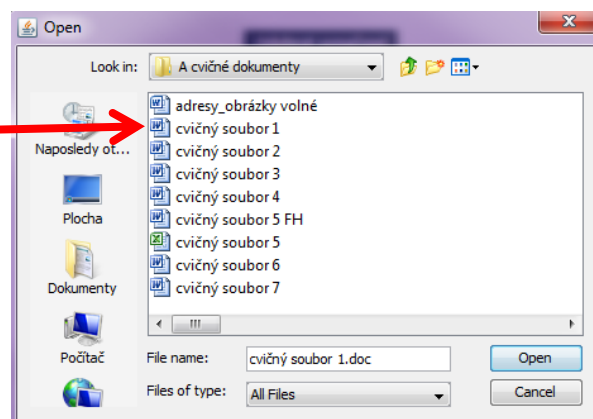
Open

Look in: A cvičné dokumenty

Naposledy ot...
Plocha
Dokumenty
Počítač

adresy_obrázky volné
cvičný soubor 1
cvičný soubor 2
cvičný soubor 3
cvičný soubor 4
cvičný soubor 5 FH
cvičný soubor 5
cvičný soubor 6
cvičný soubor 7

File name: cvičný soubor 1.doc
Files of type: All Files

Open
Cancel